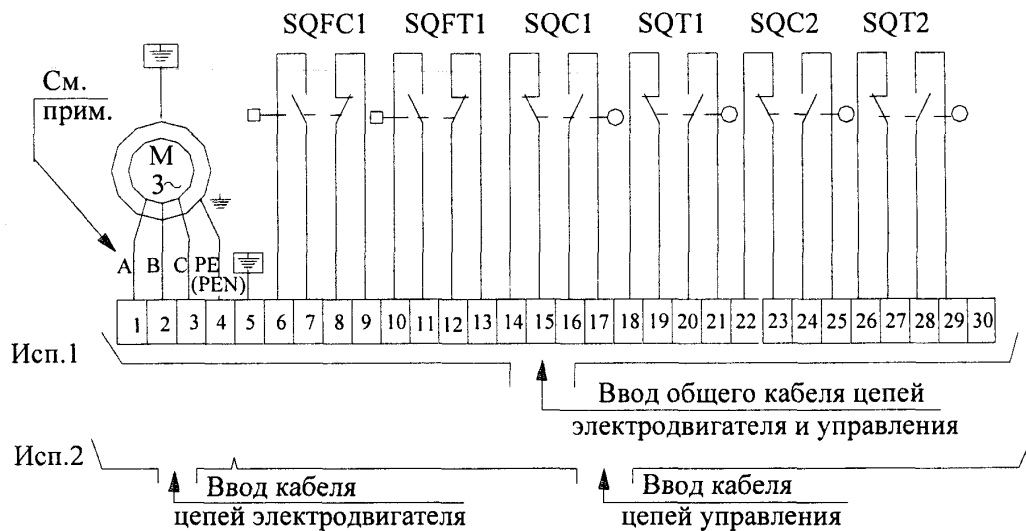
SQFC1 SQFT1 SQC1 SQT1 SQC2 SQT2

См. прим.

M
3~

A B C PE (PEN)

| 1 | 2 | 3 | 4 | 5 | 6 | 7 | 8 | 9 | 10 | 11 | 12 | 13 | 14 | 15 | 16 | 17 | 18 | 19 | 20 | 21 | 22 | 23 | 24 | 25 | 26 | 27 | 28 | 29 | 30 |
|---|---|---|---|---|---|---|---|---|---|---|---|---|---|---|---|---|---|---|---|---|---|---|---|---|---|---|---|---|---|

Исп.1

Ввод общего кабеля цепей электродвигателя и управления

Исп.2

Ввод кабеля цепей электродвигателя

Ввод кабеля цепей управления